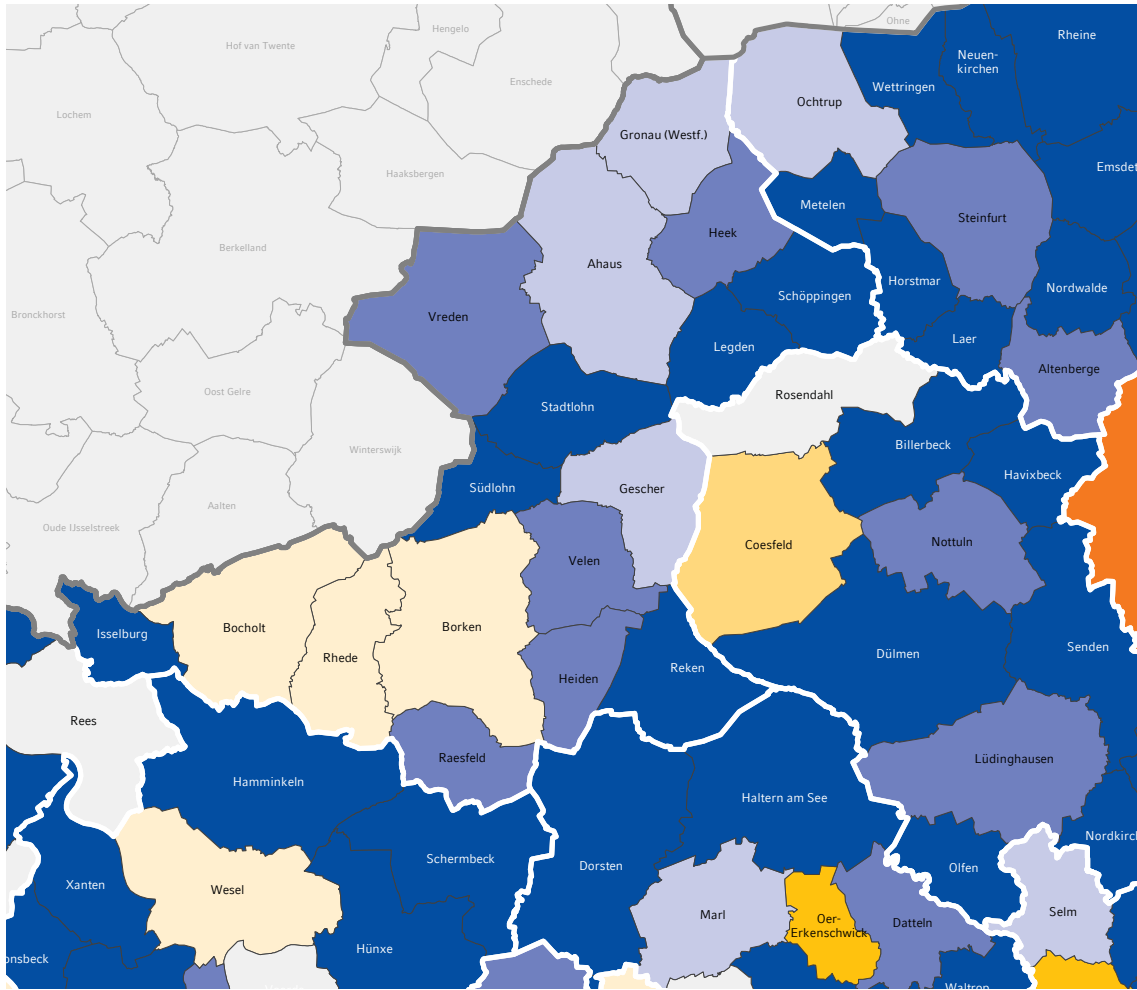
Ohne
Hengelo
Hof van Twente
Rheine
Neuenkirchen
Wettringen
Enschede
Ochtrup
Lochem
Gronau (Westf.)
Emsdet
Haaksbergen
Metelen
Steinfurt
Heek
Berkelland
Ahaus
Horstmar
Schöppingen
Nordwalde
Bronckhorst
Vreden
Laer
Legden
Altenberge
Oost Gelre
Rosendahl
Stadtlohn
Billerbeck
Winterswijk
Havixbeck
Südlohn
Gescher
Aalten
Coesfeld
Nottuln
Oude IJsselstreek
Velen
Bocholt
Borken
Isselburg
Rhede
Reken
Dülmen
Senden
Heiden
Rees
Raesfeld
Lüdinghausen
Hamminkeln
Haltern am See
Nordkirc
Schermbeck
Dorsten
Olfen
Xanten
Wesel
Marl
Oer-Erkenschwick
Datteln
Selm
onsbeck
Hünxe
Waltrop